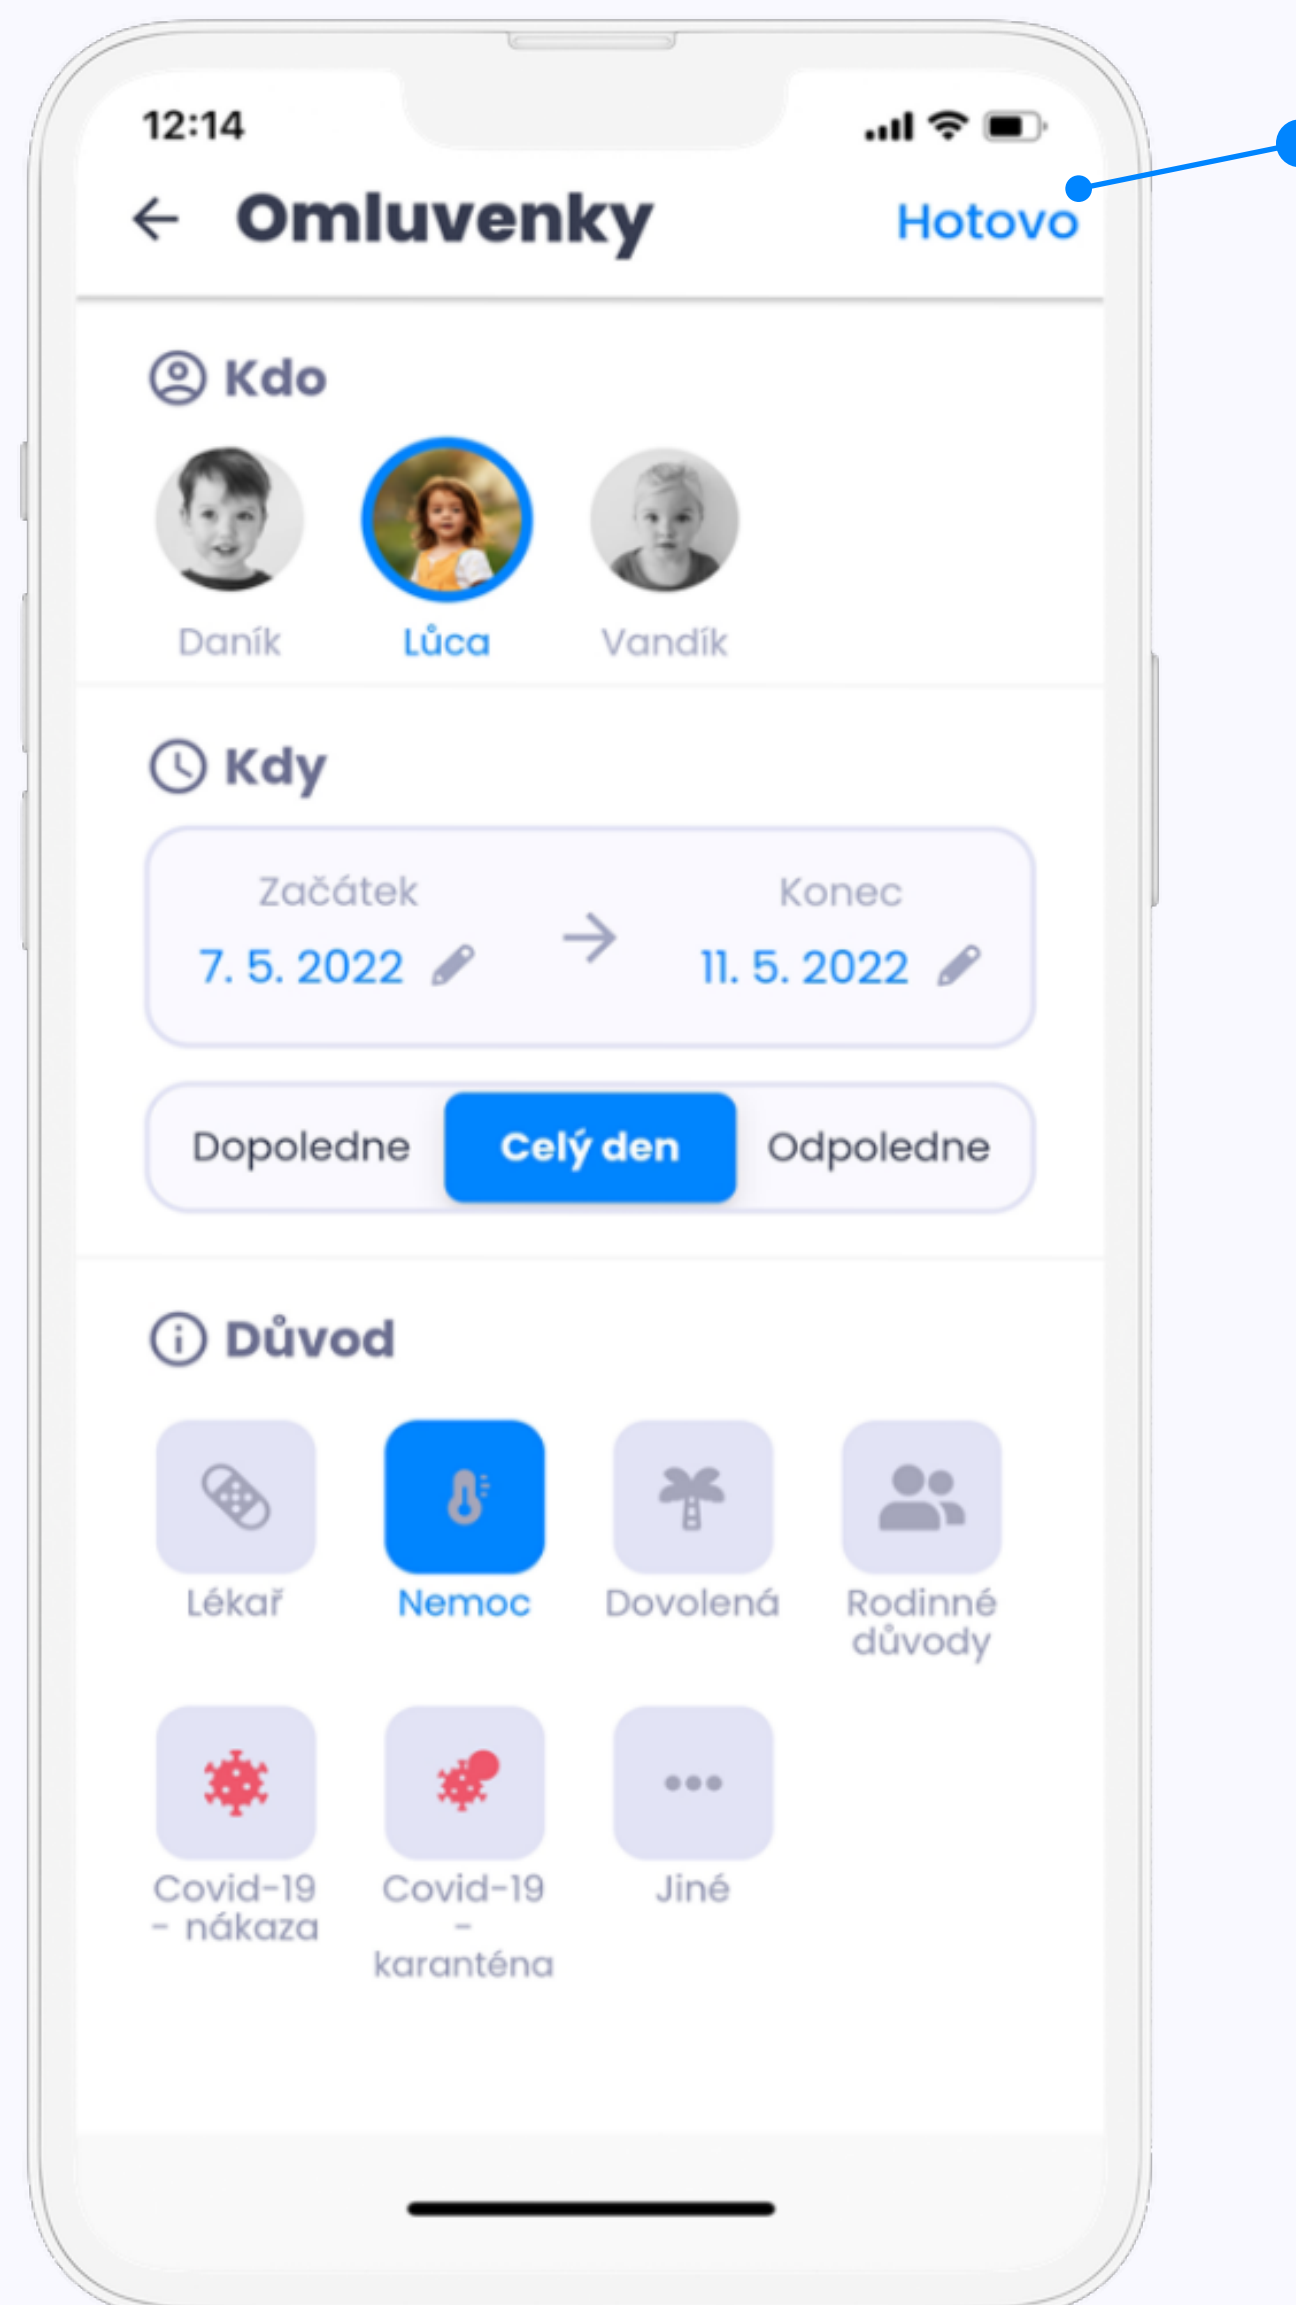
12:14

Omluvenky

Hotovo

Kdo

Daník

Lůca

Vandík

Kdy

Začátek

7. 5. 2022

Konec

11. 5. 2022

Dopoledne

Celý den

Odpoledne

Důvod

Lékař

Nemoc

Dovolená

Rodinné důvody

Covid-19 - nákaza

Covid-19 - karanténa

Jiné